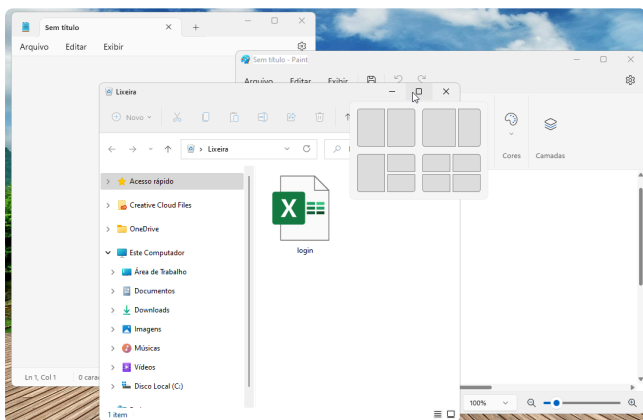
Sem título

Arquivo Editar Exibir

Ln 1, Col 1 0 cara

Sem título - Paint

Arquivo Editar Exibir

Cores Camadas

100%

Lixeira

Novo

Lixeira

Acesso rápido

Creative Cloud Files

OneDrive

Este Computador

Área de Trabalho

Documentos

Downloads

Imagens

Músicas

Vídeos

Disco Local (C:)

1 item

login